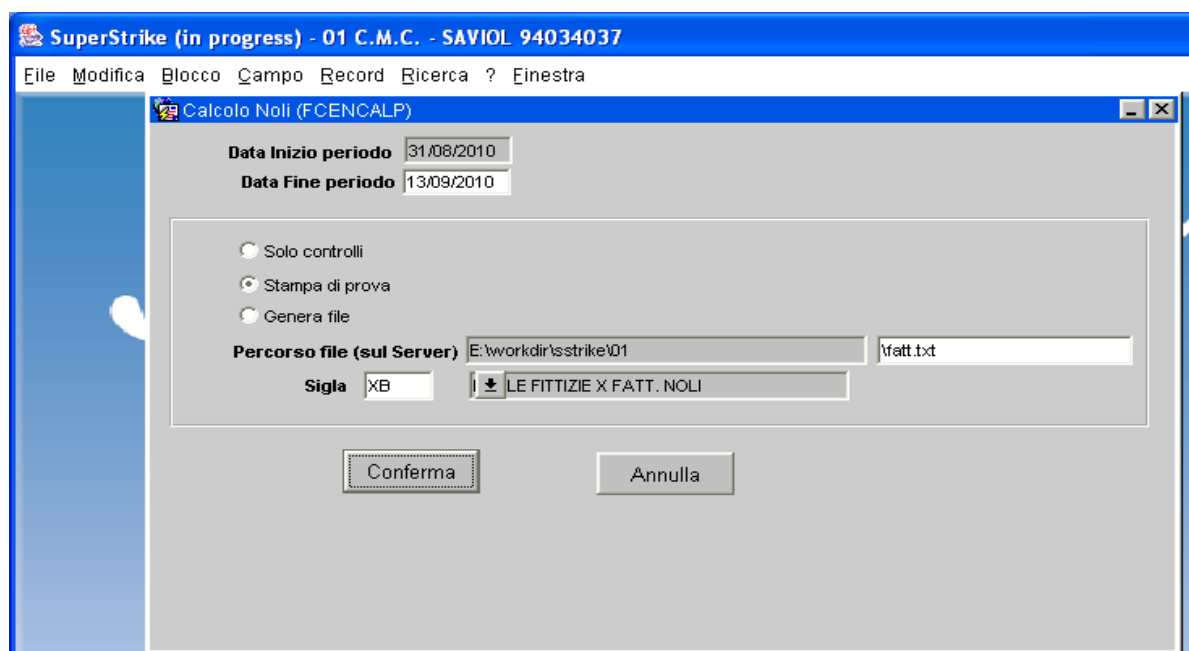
SuperStrike (in progress) - 01 C.M.C. - SAVIOL 94034037

File Modifica Blocco Campo Record Ricerca ? Finestra

Calcolo Noli (FCENCALP)

Data Inizio periodo 31/08/2010
Data Fine periodo 13/09/2010

Solo controlli
Stampa di prova
Genera file

Percorso file (sul Server) E:\workdir\sstrike\01 \fatt.txt

Sigla XB LE FITTIZIE X FATT. NOLI

Conferma

Annulla